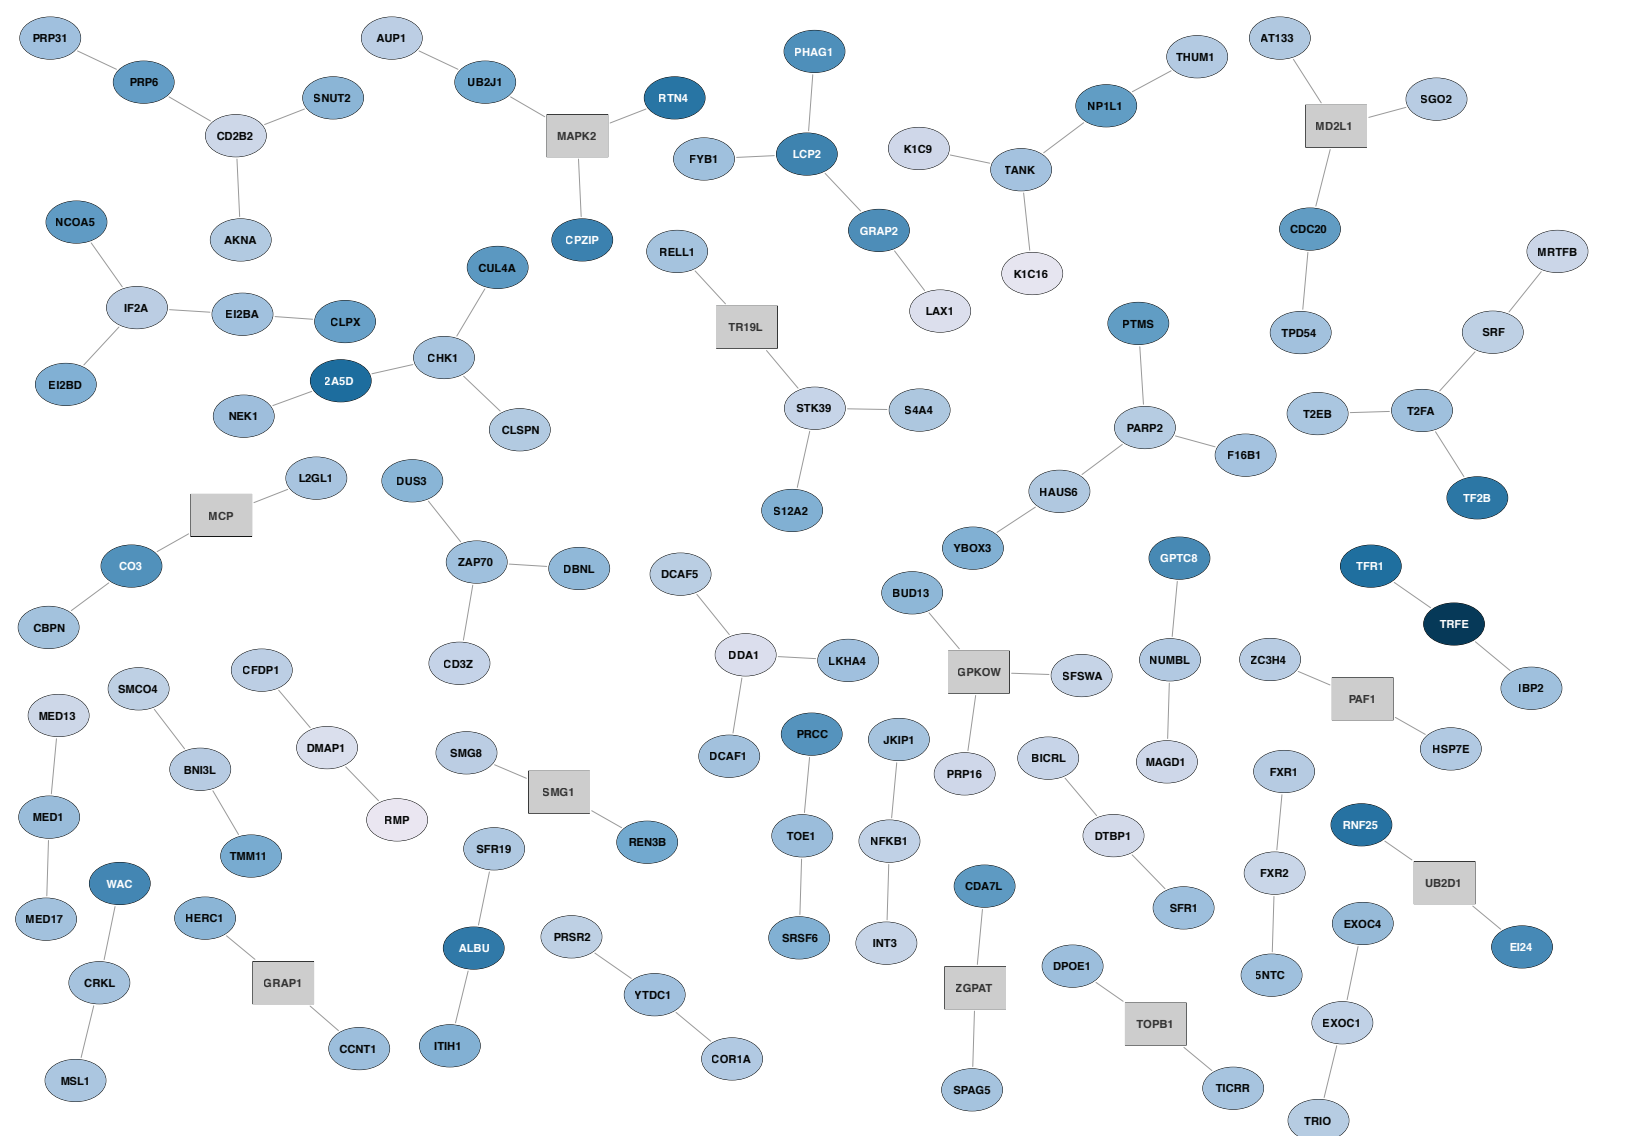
PRP31
PRP6
CD2B2
SNUT2
AKNA
AUP1
UB2J1
MAPK2
RTN4
CPZIP
PHAG1
FYB1
LCP2
GRAP2
LAX1
THUM1
NP1L1
K1C9
TANK
K1C16
AT133
MD2L1
SGO2
CDC20
TPD54
NCOA5
IF2A
EI2BA
CLPX
EI2BD
CUL4A
CHK1
2A5D
NEK1
CLSPN
RELL1
TR19L
STK39
S4A4
S12A2
PTMS
PARP2
F16B1
HAUS6
YBOX3
MRTFB
SRF
T2EB
T2FA
TF2B
L2GL1
MCP
CO3
CBPN
DUS3
ZAP70
DBNL
CD3Z
DCAF5
DDA1
LKHA4
DCAF1
BUD13
GPKOW
SFSWA
PRP16
GPTC8
NUMBL
MAGD1
TFR1
TRFE
IBP2
ZC3H4
PAF1
HSP7E
MED13
MED1
MED17
SMCO4
BNI3L
TMM11
CFDP1
DMAP1
RMP
SMG8
SMG1
REN3B
PRCC
TOE1
SRSF6
JKIP1
NFKB1
INT3
BICRL
DTBP1
SFR1
FXR1
FXR2
5NTC
RNF25
UB2D1
EI24
WAC
CRKL
MSL1
HERC1
GRAP1
CCNT1
SFR19
ALBU
ITIH1
PRSR2
YTDC1
COR1A
CDA7L
ZGPAT
SPAG5
DPOE1
TOPB1
TICRR
EXOC4
EXOC1
TRIO